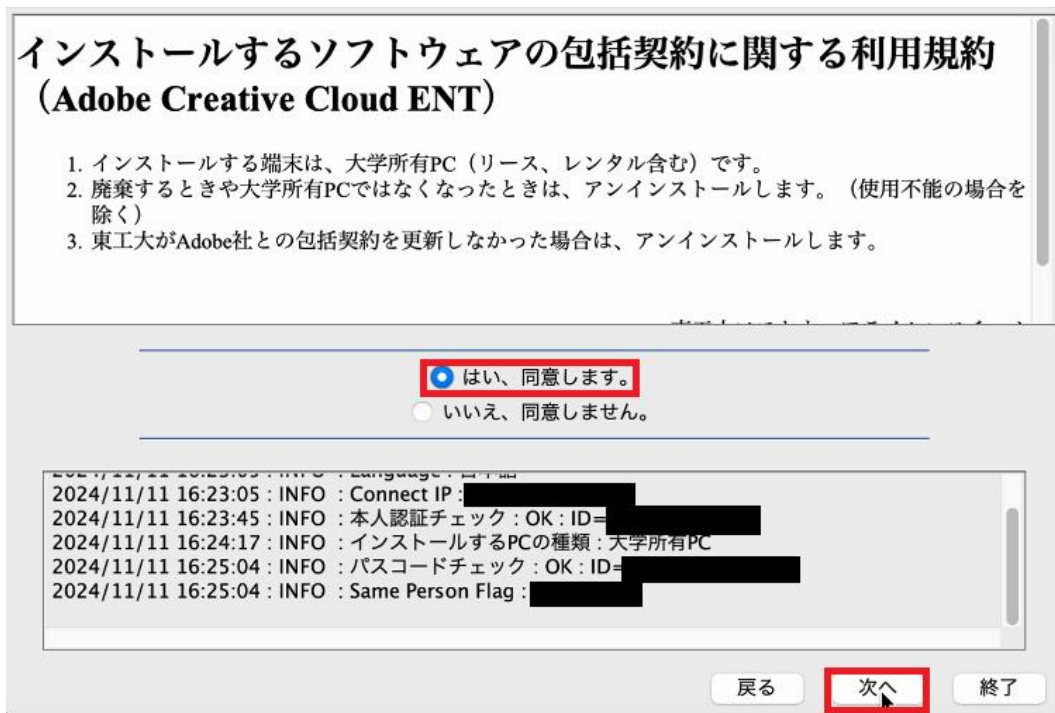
インストールするソフトウェアの包括契約に関する利用規約（Adobe Creative Cloud ENT）

1. インストールする端末は、大学所有PC（リース、レンタル含む）です。
2. 廃棄するときや大学所有PCではなくなったときは、アンインストールします。（使用不能の場合を除く）
3. 東工大がAdobe社との包括契約を更新しなかった場合は、アンインストールします。

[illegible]

はい、同意します。
いいえ、同意しません。

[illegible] : INFO : Language : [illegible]
2024/11/11 16:23:05 : INFO : Connect IP : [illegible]
2024/11/11 16:23:45 : INFO : 本人認証チェック : OK : ID=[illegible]
2024/11/11 16:24:17 : INFO : インストールするPCの種類 : 大学所有PC
2024/11/11 16:25:04 : INFO : パスコードチェック : OK : ID=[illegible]
2024/11/11 16:25:04 : INFO : Same Person Flag : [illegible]

戻る
次へ
終了